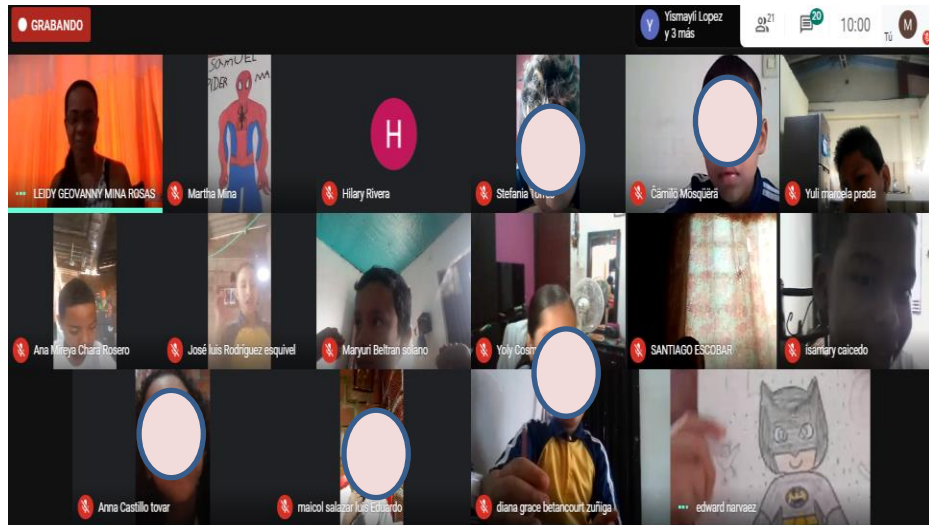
GRABANDO

Y Yismayli Lopez y 3 más

21

20

10:00

M

TÚ

LEIDY GEOVANNY MINA ROSAS

SAMUEL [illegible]

Martha Mina

H

Hilary Rivera

Stefania Torres

Camilo Mosquera

Yuli marcela prada

Ana Mireya Chara Rosero

José luis Rodríguez esquivel

Maryuri Beltran solano

Yoly Cosme

SANTIAGO ESCOBAR

isamary caicedo

Anna Castillo tovar

maicol salazar luis Eduardo

diana grace betancourt zuñiga

edward narvaez